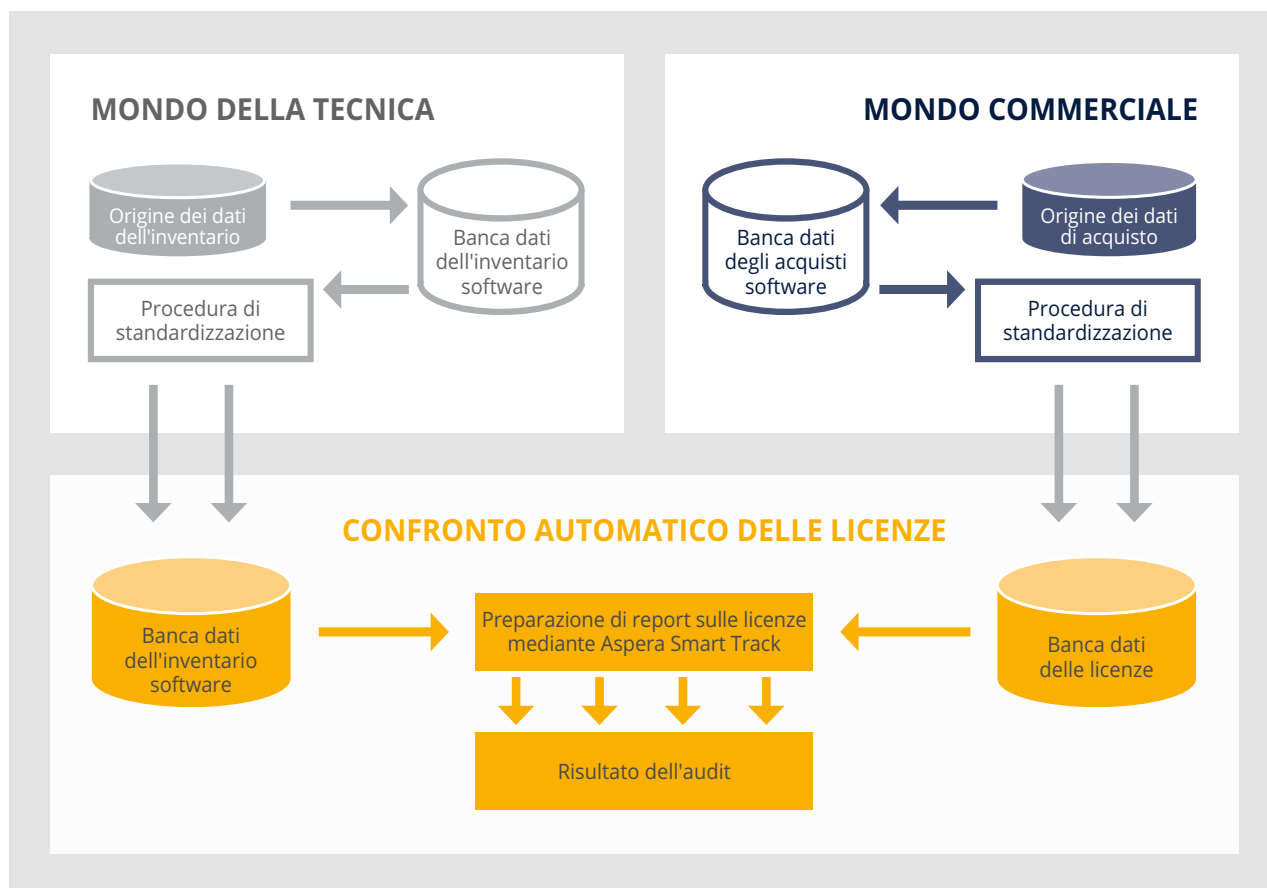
MONDO DELLA TECNICA

Origine dei dati dell'inventario

Banca dati dell'inventario software

Procedura di standardizzazione

MONDO COMMERCIALE

Banca dati degli acquisti software

Origine dei dati di acquisto

Procedura di standardizzazione

CONFRONTO AUTOMATICO DELLE LICENZE

Banca dati dell'inventario software

Preparazione di report sulle licenze mediante Aspera Smart Track

Banca dati delle licenze

Risultato dell'audit